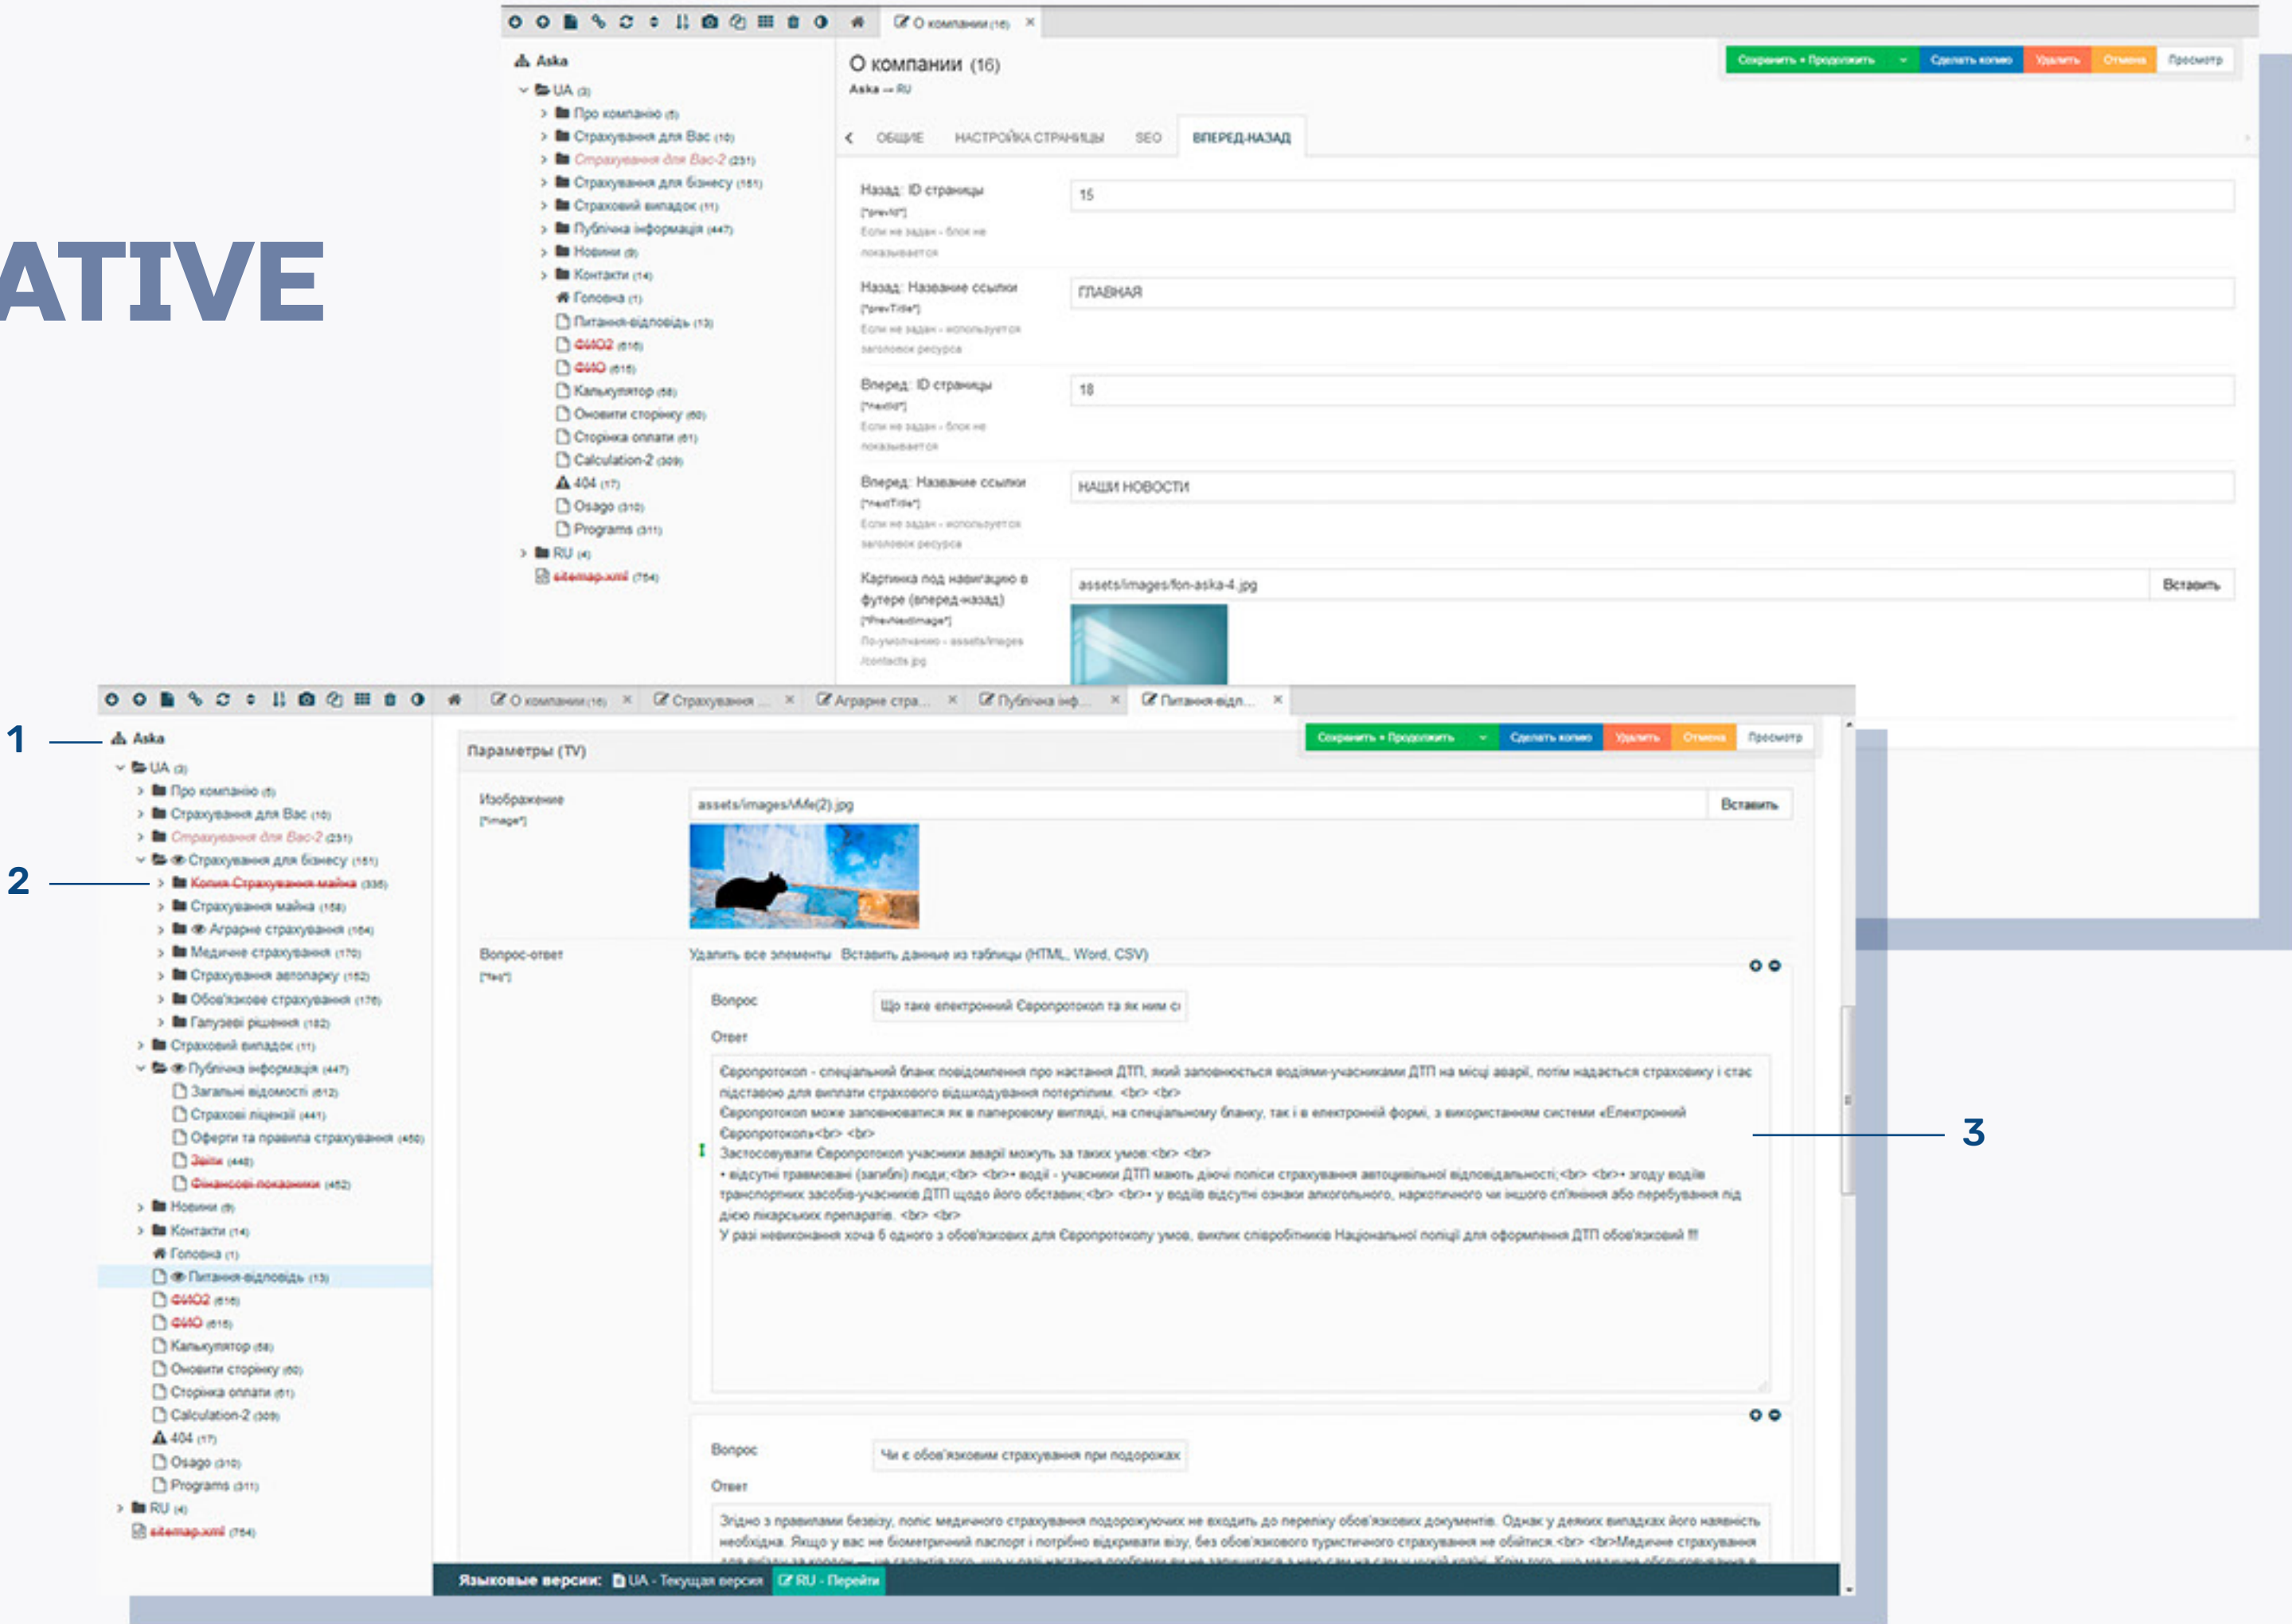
ATIVE

О компании (16)

Aska

UA (3)
Про компанію (5)
Страхування для Вас (10)
Страхування для Вас-2 (231)
Страхування для бізнесу (151)
Страховий випадок (11)
Публічна інформація (447)
Новини (9)
Контакти (14)
Головна (1)
Питання-відповідь (13)
ФАЮ2 (616)
ФАЮ (615)
Калькулятор (58)
Оновити сторінку (60)
Сторінка оплати (61)
Calculation-2 (309)
404 (17)
Osago (310)
Programs (311)
RU (4)
sitemap.xml (754)

О компании (16)
Aska → RU

Сохранить • Продолжить | Сделать копию | Удалить | Отмена | Просмотр

ОБЩИЕ | НАСТРОЙКА СТРАНИЦЫ | SEO | ВПЕРЕД-НАЗАД

Назад: ID страницы [*prevId*] Если не задан - блок не показывается | 15
Назад: Название ссылки [*prevTitle*] Если не задан - используется заголовок ресурса | ГЛАВНАЯ
Вперед: ID страницы [*nextId*] Если не задан - блок не показывается | 18
Вперед: Название ссылки [*nextTitle*] Если не задан - используется заголовок ресурса | НАШИ НОВОСТИ
Картинка под навигацию в футере (вперед-назад) [*PrevNextImage*] По-умолчанию - assets/images/contacts.jpg | assets/images/fon-aska-4.jpg | Вставить

О компании (16) | Страхування ... | Аграрне стра... | Публічна інф... | Питання-відп...

1
2
3

Aska
UA (3)
Про компанію (5)
Страхування для Вас (10)
Страхування для Вас-2 (231)
Страхування для бізнесу (151)
Копия Страхування майна (336)
Страхування майна (158)
Аграрне страхування (164)
Медичне страхування (170)
Страхування автопарку (152)
Обов'язкове страхування (176)
Галузеві рішення (182)
Страховий випадок (11)
Публічна інформація (447)
Загальні відомості (612)
Страхові ліцензії (441)
Оферти та правила страхування (450)
Звіти (448)
Фінансові показники (452)
Новини (9)
Контакти (14)
Головна (1)
Питання-відповідь (13)
ФАЮ2 (616)
ФАЮ (615)
Калькулятор (58)
Оновити сторінку (60)
Сторінка оплати (61)
Calculation-2 (309)
404 (17)
Osago (310)
Programs (311)
RU (4)
sitemap.xml (754)

Параметры (TV)
Сохранить • Продолжить | Сделать копию | Удалить | Отмена | Просмотр

Изображение [*image*] | assets/images/life(2).jpg | Вставить

Вопрос-ответ [*faq*]
Удалить все элементы Вставить данные из таблицы (HTML, Word, CSV)
Вопрос | Що таке електронний Європротокол та як ним с
Ответ
Європротокол - спеціальний бланк повідомлення про настання ДТП, який заповнюється водіями-учасниками ДТП на місці аварії, потім надається страховику і стає підставою для виплати страхового відшкодування потерпілим. <br> <br>
Європротокол може заповнюватися як в паперовому вигляді, на спеціальному бланку, так і в електронній формі, з використанням системи «Електронний Європротокол»<br> <br>
Застосовувати Європротокол учасники аварії можуть за таких умов:<br> <br>
• відсутні травмовані (загиблі) люди;<br> <br>• водії - учасники ДТП мають діючі поліси страхування автоцивільної відповідальності;<br> <br>• згоду водіїв транспортних засобів-учасників ДТП щодо його обставин;<br> <br>• у водіїв відсутні ознаки алкогольного, наркотичного чи іншого сп'яніння або перебування під дією лікарських препаратів. <br> <br>
У разі невиконання хоча б одного з обов'язкових для Європротоколу умов, виклик співробітників Національної поліції для оформлення ДТП обов'язковий !!!

Вопрос | Чи є обов'язковим страхування при подорожах
Ответ
Згідно з правилами безвізу, поліс медичного страхування подорожуючих не входить до переліку обов'язкових документів. Однак у деяких випадках його наявність необхідна. Якщо у вас не біометричний паспорт і потрібно відкривати візу, без обов'язкового туристичного страхування не обійтися. <br> <br>Медичне страхування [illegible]

Языковые версии: UA - Текущая версия | RU - Перейти